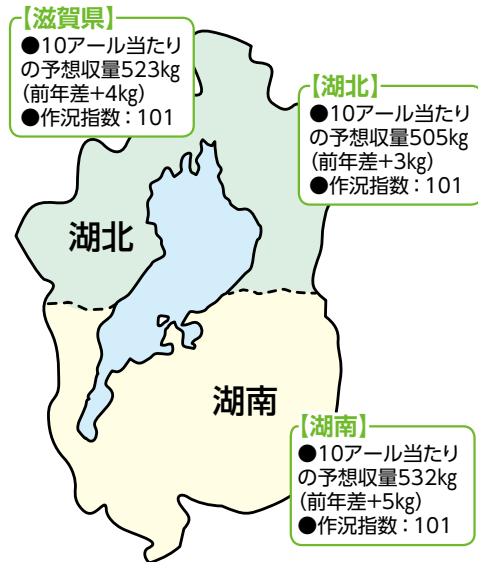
【滋賀県】
●10アール当たりの予想収量523kg（前年差+4kg）
●作況指数：101

【湖北】
●10アール当たりの予想収量505kg（前年差+3kg）
●作況指数：101

湖北

湖南

【湖南】
●10アール当たりの予想収量532kg（前年差+5kg）
●作況指数：101